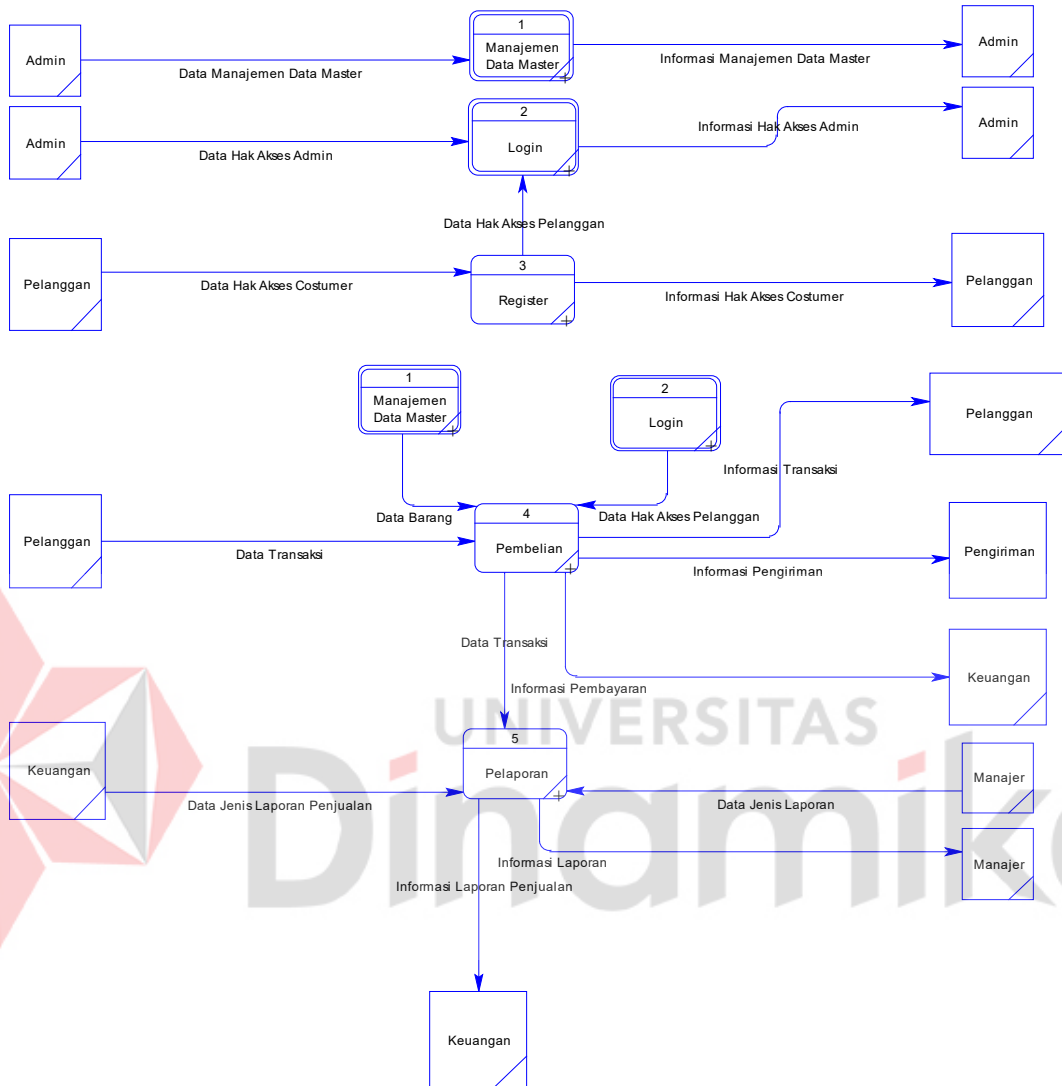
Admin

Data Manajemen Data Master

1
Manajemen Data Master

Informasi Manajemen Data Master

Admin

Admin

Data Hak Akses Admin

2
Login

Informasi Hak Akses Admin

Admin

Data Hak Akses Pelanggan

Pelanggan

Data Hak Akses Costumer

3
Register

Informasi Hak Akses Costumer

Pelanggan

1
Manajemen Data Master

2
Login

Pelanggan

Informasi Transaksi

Data Barang

Data Hak Akses Pelanggan

Pelanggan

Data Transaksi

4
Pembelian

Pengiriman

Informasi Pengiriman

Data Transaksi

Keuangan

Informasi Pembayaran

UNIVERSITAS

Keuangan

5
Pelaporan

Manajer

Data Jenis Laporan Penjualan

Data Jenis Laporan

Informasi Laporan

Manajer

Informasi Laporan Penjualan

Dinamika

Keuangan